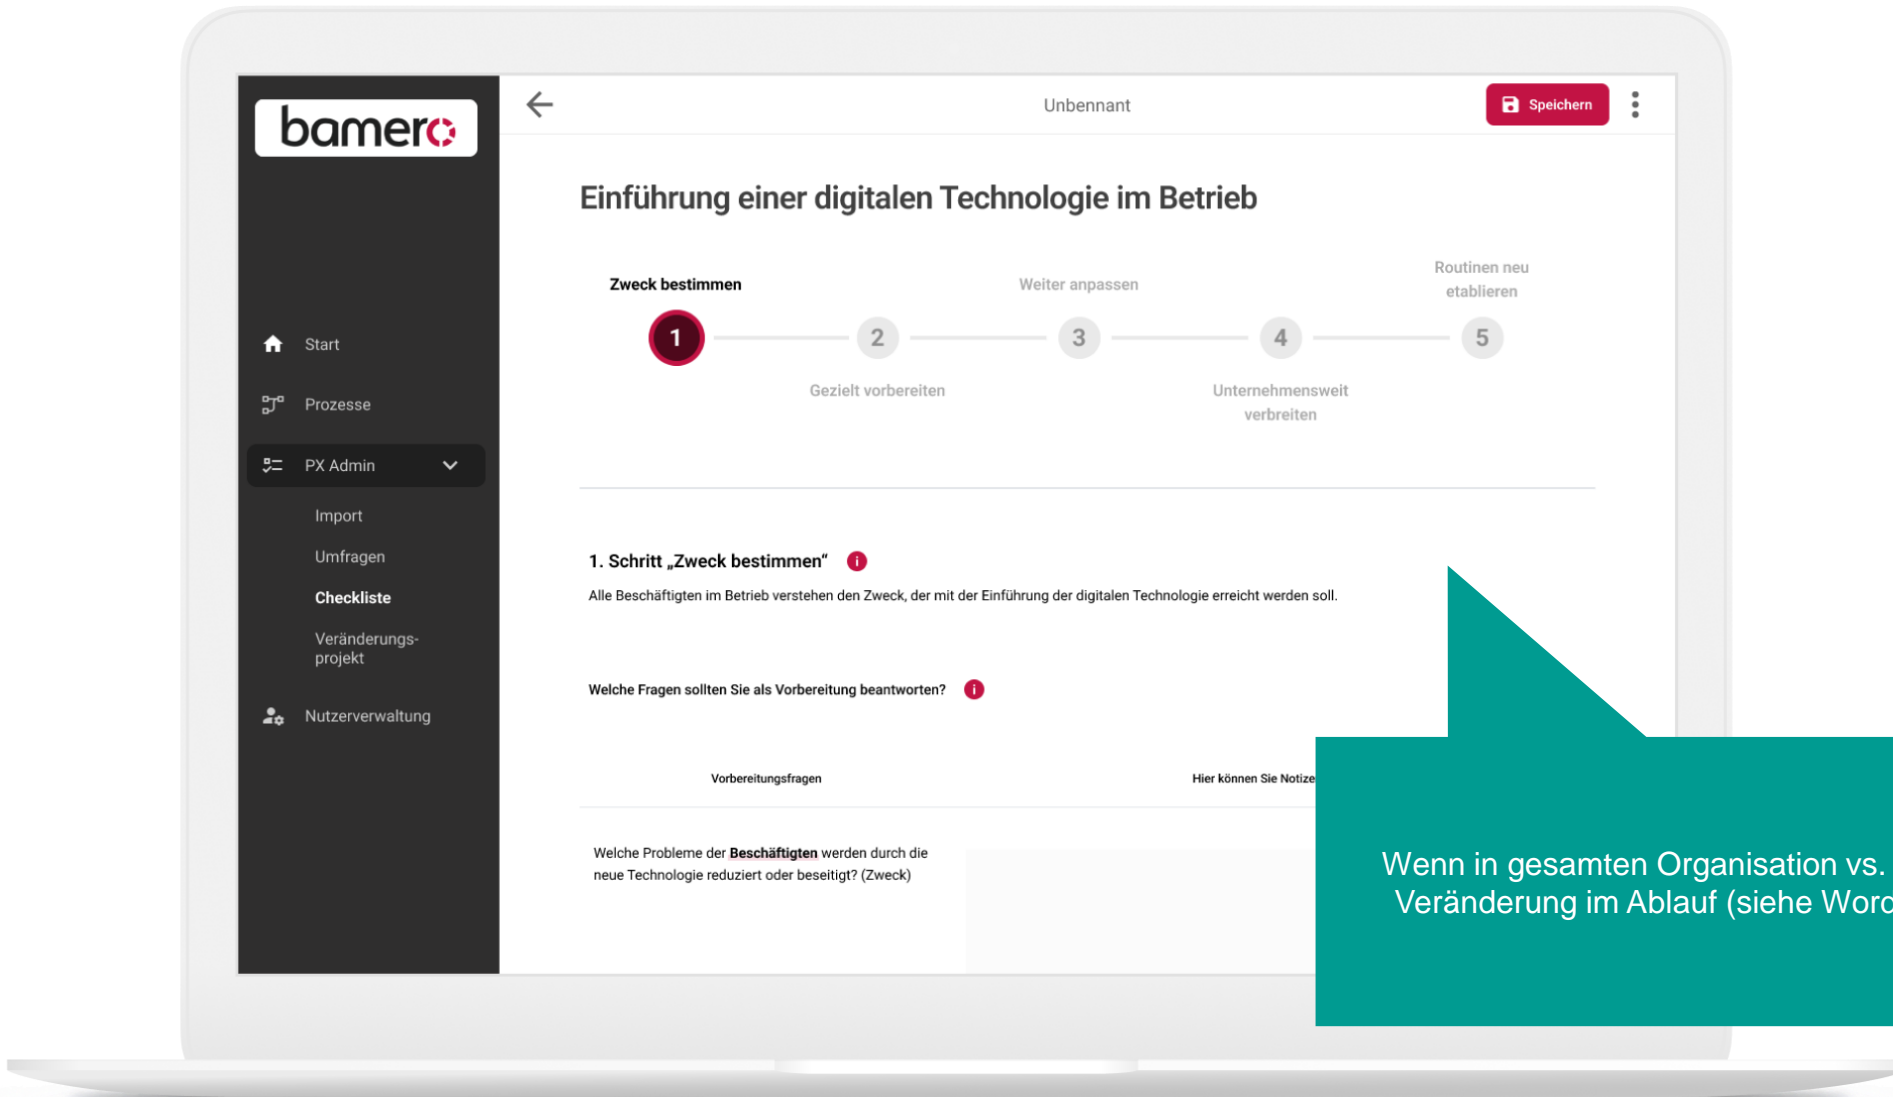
bamero

Start

Prozesse

PX Admin

Import

Umfragen

Checkliste

Veränderungsprojekt

Nutzerverwaltung

Unbennant

Speichern

Einführung einer digitalen Technologie im Betrieb

Zweck bestimmen

Weiter anpassen

Routinen neu etablieren

1 2 3 4 5

Gezielt vorbereiten

Unternehmensweit verbreiten

1. Schritt „Zweck bestimmen“

Alle Beschäftigten im Betrieb verstehen den Zweck, der mit der Einführung der digitalen Technologie erreicht werden soll.

Welche Fragen sollten Sie als Vorbereitung beantworten?

Vorbereitungsfragen

Hier können Sie Notize

Welche Probleme der Beschäftigten werden durch die neue Technologie reduziert oder beseitigt? (Zweck)

Wenn in gesamten Organisation vs. Veränderung im Ablauf (siehe Word